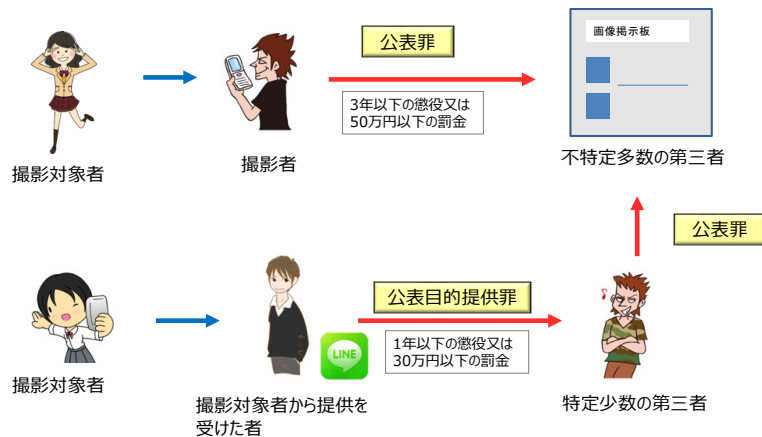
公表罪

3年以下の懲役又は50万円以下の罰金

画像掲示板

撮影対象者

撮影者

不特定多数の第三者

公表罪

公表目的提供罪

1年以下の懲役又は30万円以下の罰金

LINE

撮影対象者

撮影対象者から提供を受けた者

特定少数の第三者